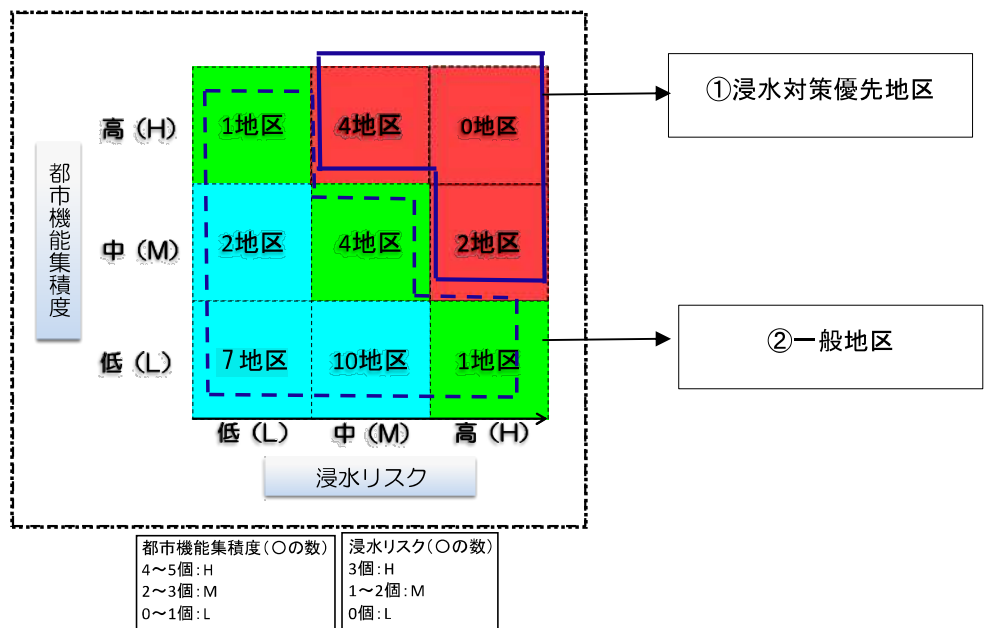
都市機能集積度

高（H）
中（M）
低（L）

| | 低（L） | 中（M） | 高（H） |
|---|---|---|---|
| 高（H） | 1地区 | 4地区 | 0地区 |
| 中（M） | 2地区 | 4地区 | 2地区 |
| 低（L） | 7 地区 | 10地区 | 1地区 |

低（L）　中（M）　高（H）

浸水リスク

①浸水対策優先地区

②一般地区

都市機能集積度（○の数）
4～5個：H
2～3個：M
0～1個：L

浸水リスク（○の数）
3個：H
1～2個：M
0個：L